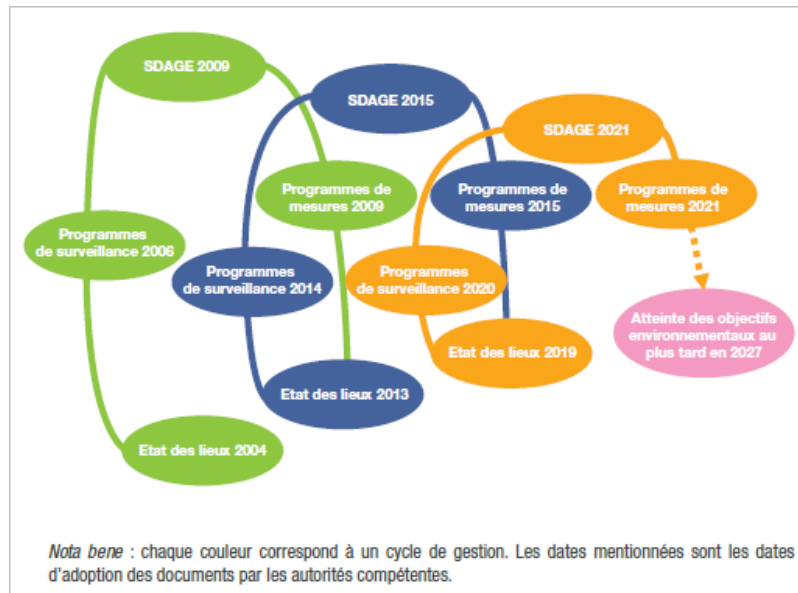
SDAGE 2009

SDAGE 2015

SDAGE 2021

Programmes de surveillance 2006

Programmes de mesures 2009

Programmes de mesures 2015

Programmes de mesures 2021

Programmes de surveillance 2014

Programmes de surveillance 2020

Etat des lieux 2019

Atteinte des objectifs environnementaux au plus tard en 2027

Etat des lieux 2013

Etat des lieux 2004

*Nota bene* : chaque couleur correspond à un cycle de gestion. Les dates mentionnées sont les dates d'adoption des documents par les autorités compétentes.